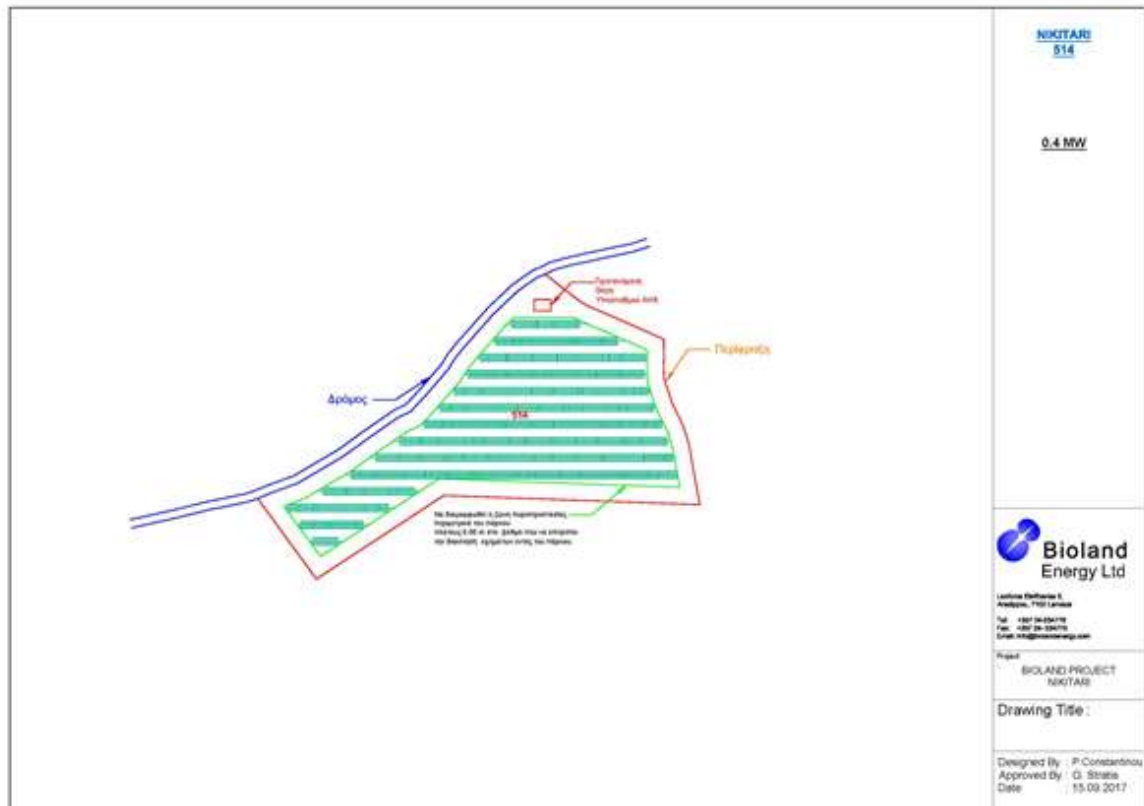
NIKITARI
514

0.4 MW

Προτεινόμενη
θέση
Υποσταθμού ΑΗΚ

Περίφραξη

Δρόμος

514

Να διαμορφωθεί η ζώνη περιμετρικά του πάρκου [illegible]

Bioland
Energy Ltd

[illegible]

Tel: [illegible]
Fax: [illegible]
Email: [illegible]

Project
BIOLAND PROJECT
NIKITARI

Drawing Title :

Designed By : P.Constantinou
Approved By : G. Stratis
Date : 15.09.2017